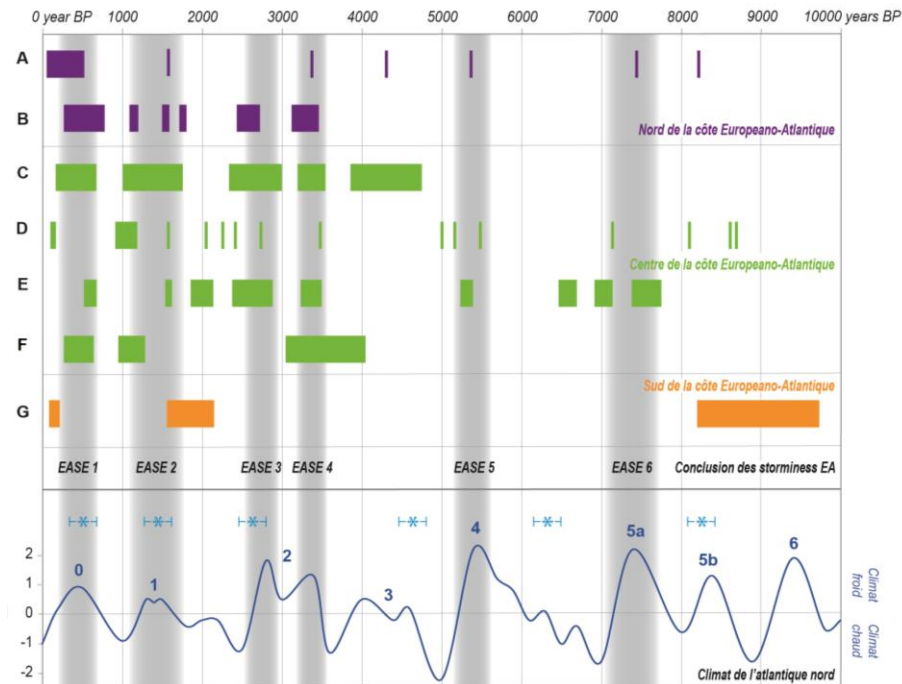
0 year BP 1000 2000 3000 4000 5000 6000 7000 8000 9000 10000 years BP

A

B

Nord de la côte Europeano-Atlantique

C

D

Centre de la côte Europeano-Atlantique

E

F

Sud de la côte Europeano-Atlantique

G

EASE 1 EASE 2 EASE 3 EASE 4 EASE 5 EASE 6 Conclusion des storminess EA

0 1 2 3 4 5a 5b 6

2
1
0
-1
-2

Climat froid

Climat chaud

Climat de l'atlantique nord